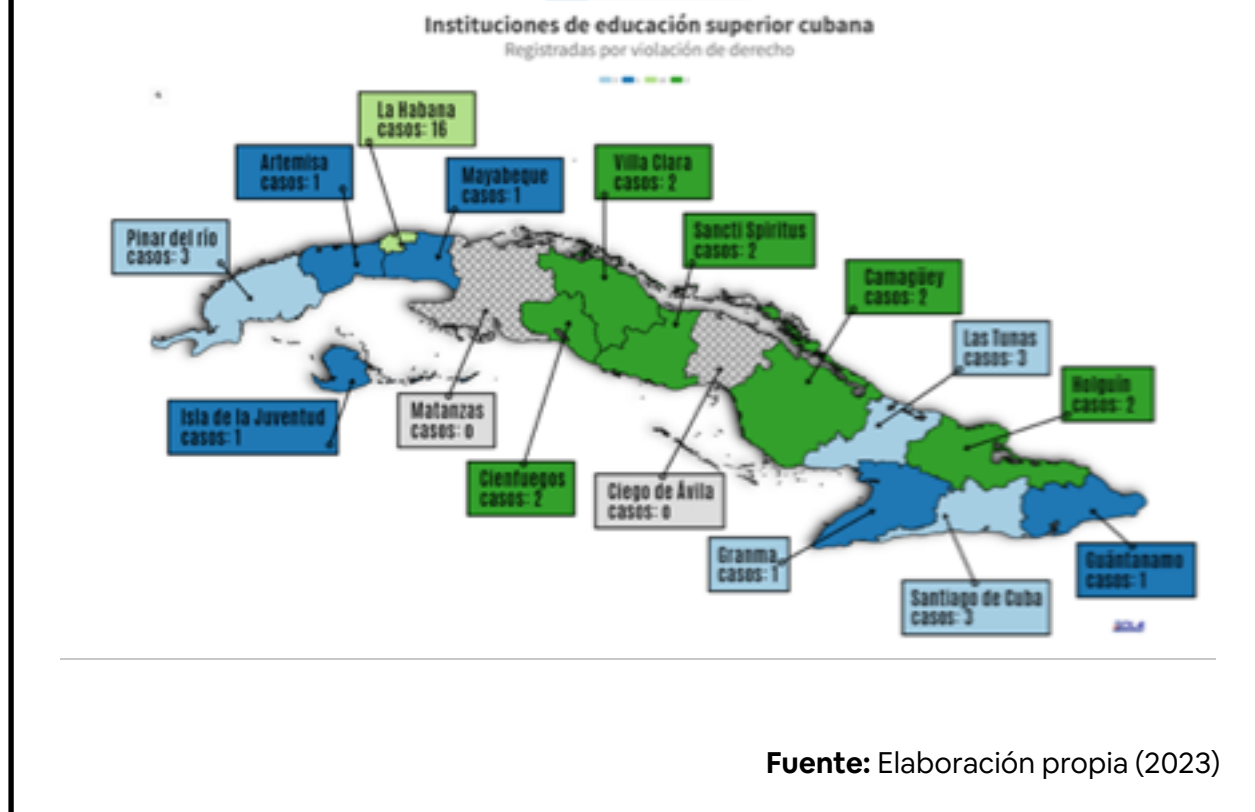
Instituciones de educación superior cubana
Registradas por violación de derecho

La Habana casos: 16

Artemisa casos: 1

Mayabeque casos: 1

Villa Clara casos: 2

Sancti Spiritus casos: 2

Pinar del río casos: 3

Camagüey casos: 2

Las Tunas casos: 3

Holguín casos: 2

Isla de la Juventud casos: 1

Matanzas casos: 0

Cienfuegos casos: 2

Ciego de Ávila casos: 0

Granma casos: 1

Guántanamo casos: 1

Santiago de Cuba casos: 3

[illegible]

**Fuente:** Elaboración propia (2023)